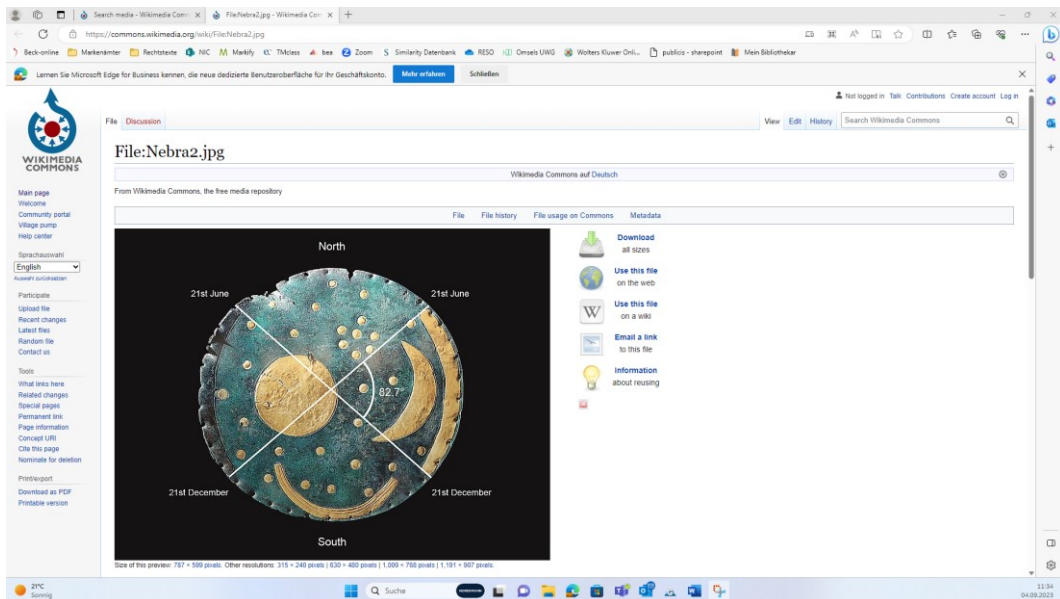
Search media - Wikimedia Comm × File:Nebra2.jpg - Wikimedia Com ×

https://commons.wikimedia.org/wiki/File:Nebra2.jpg

Beck-online Markenämter Rechtstexte NIC Markify TMclass bea Zoom Similarity Datenbank RESO Omsels UWG Wolters Kluwer Onli... publicis - sharepoint Mein Bibliothekar

Lernen Sie Microsoft Edge for Business kennen, die neue dedizierte Benutzeroberfläche für Ihr Geschäftskonto. Mehr erfahren Schließen

Not logged in Talk Contributions Create account Log in

WIKIMEDIA COMMONS

File Discussion

View Edit History Search Wikimedia Commons

File:Nebra2.jpg

Wikimedia Commons auf Deutsch

From Wikimedia Commons, the free media repository

Main page
Welcome
Community portal
Village pump
Help center

Sprachauswahl
English
Auswahl zurücksetzen

Participate
Upload file
Recent changes
Latest files
Random file
Contact us

Tools
What links here
Related changes
Special pages
Permanent link
Page information
Concept URI
Cite this page
Nominate for deletion

Print/export
Download as PDF
Printable version

File File history File usage on Commons Metadata

North
21st June
21st June
82.7°
21st December
21st December
South

Download
all sizes

Use this file
on the web

Use this file
on a wiki

Email a link
to this file

Information
about reusing

Size of this preview: 787 × 599 pixels. Other resolutions: 315 × 240 pixels | 630 × 480 pixels | 1,009 × 768 pixels | 1,191 × 907 pixels.

21°C
Sonnig

Suche

11:34
04.09.2023